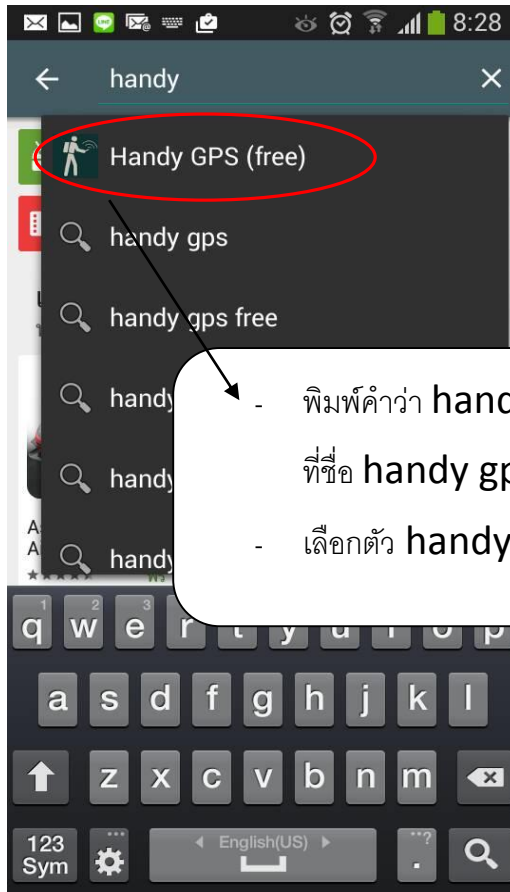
8:28

handy

Handy GPS (free)

handy gps

handy gps free

handy

handy

handy

- พิมพ์คำว่า hand

ที่ชื่อ handy gp

- เลือกตัว handy

q w e r t y u i o p

a s d f g h j k l

z x c v b n m

123 Sym

English(US)